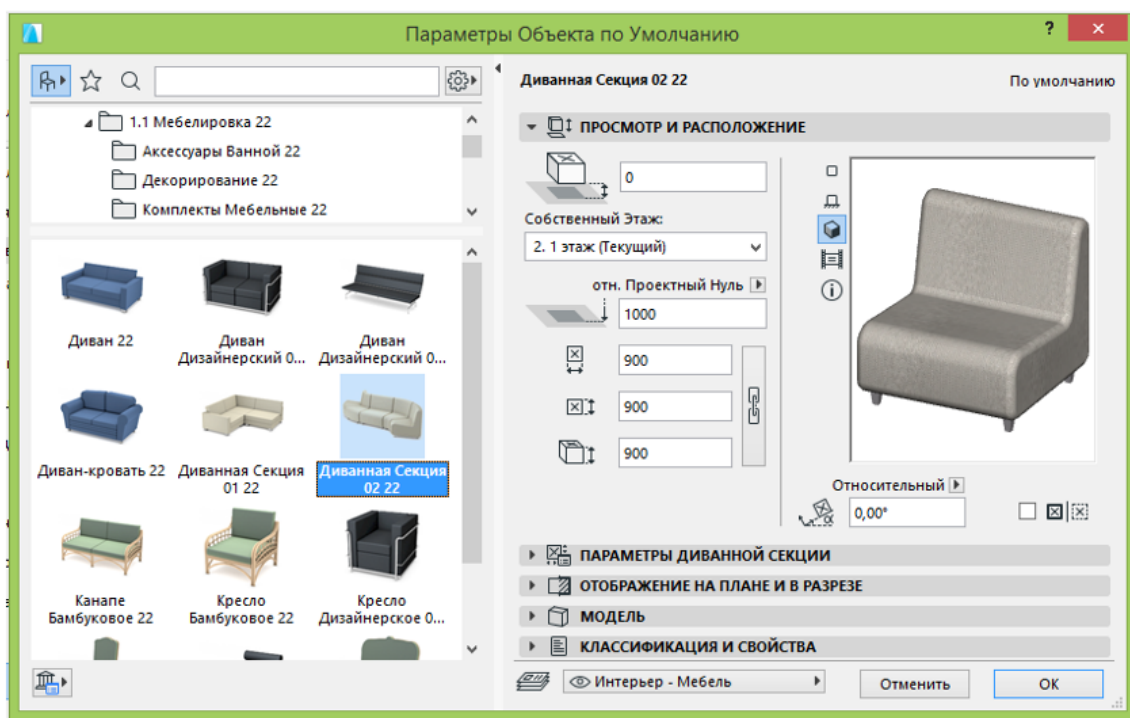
Параметры Объекта по Умолчанию

? ✕

1.1 Мебелировка 22
Аксессуары Ванной 22
Декорирование 22
Комплекты Мебельные 22

Диван 22
Диван Дизайнерский 0...
Диван Дизайнерский 0...
Диван-кровать 22
Диванная Секция 01 22
Диванная Секция 02 22
Канапе Бамбуковое 22
Кресло Бамбуковое 22
Кресло Дизайнерское 0...

Диванная Секция 02 22
По умолчанию

ПРОСМОТР И РАСПОЛОЖЕНИЕ

0
Собственный Этаж:
2. 1 этаж (Текущий)
отн. Проектный Нуль
1000
900
900
900
Относительный
0,00°

ПАРАМЕТРЫ ДИВАННОЙ СЕКЦИИ
ОТОБРАЖЕНИЕ НА ПЛАНЕ И В РАЗРЕЗЕ
МОДЕЛЬ
КЛАССИФИКАЦИЯ И СВОЙСТВА

Интерьер - Мебель
Отменить
OK